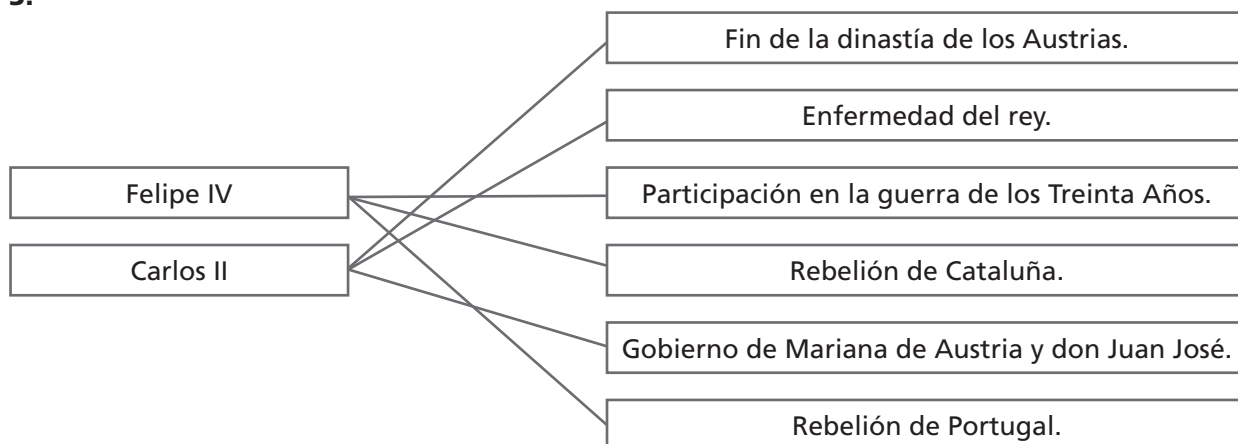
3.

Felipe IV

Carlos II

Fin de la dinastía de los Austrias.

Enfermedad del rey.

Participación en la guerra de los Treinta Años.

Rebelión de Cataluña.

Gobierno de Mariana de Austria y don Juan José.

Rebelión de Portugal.